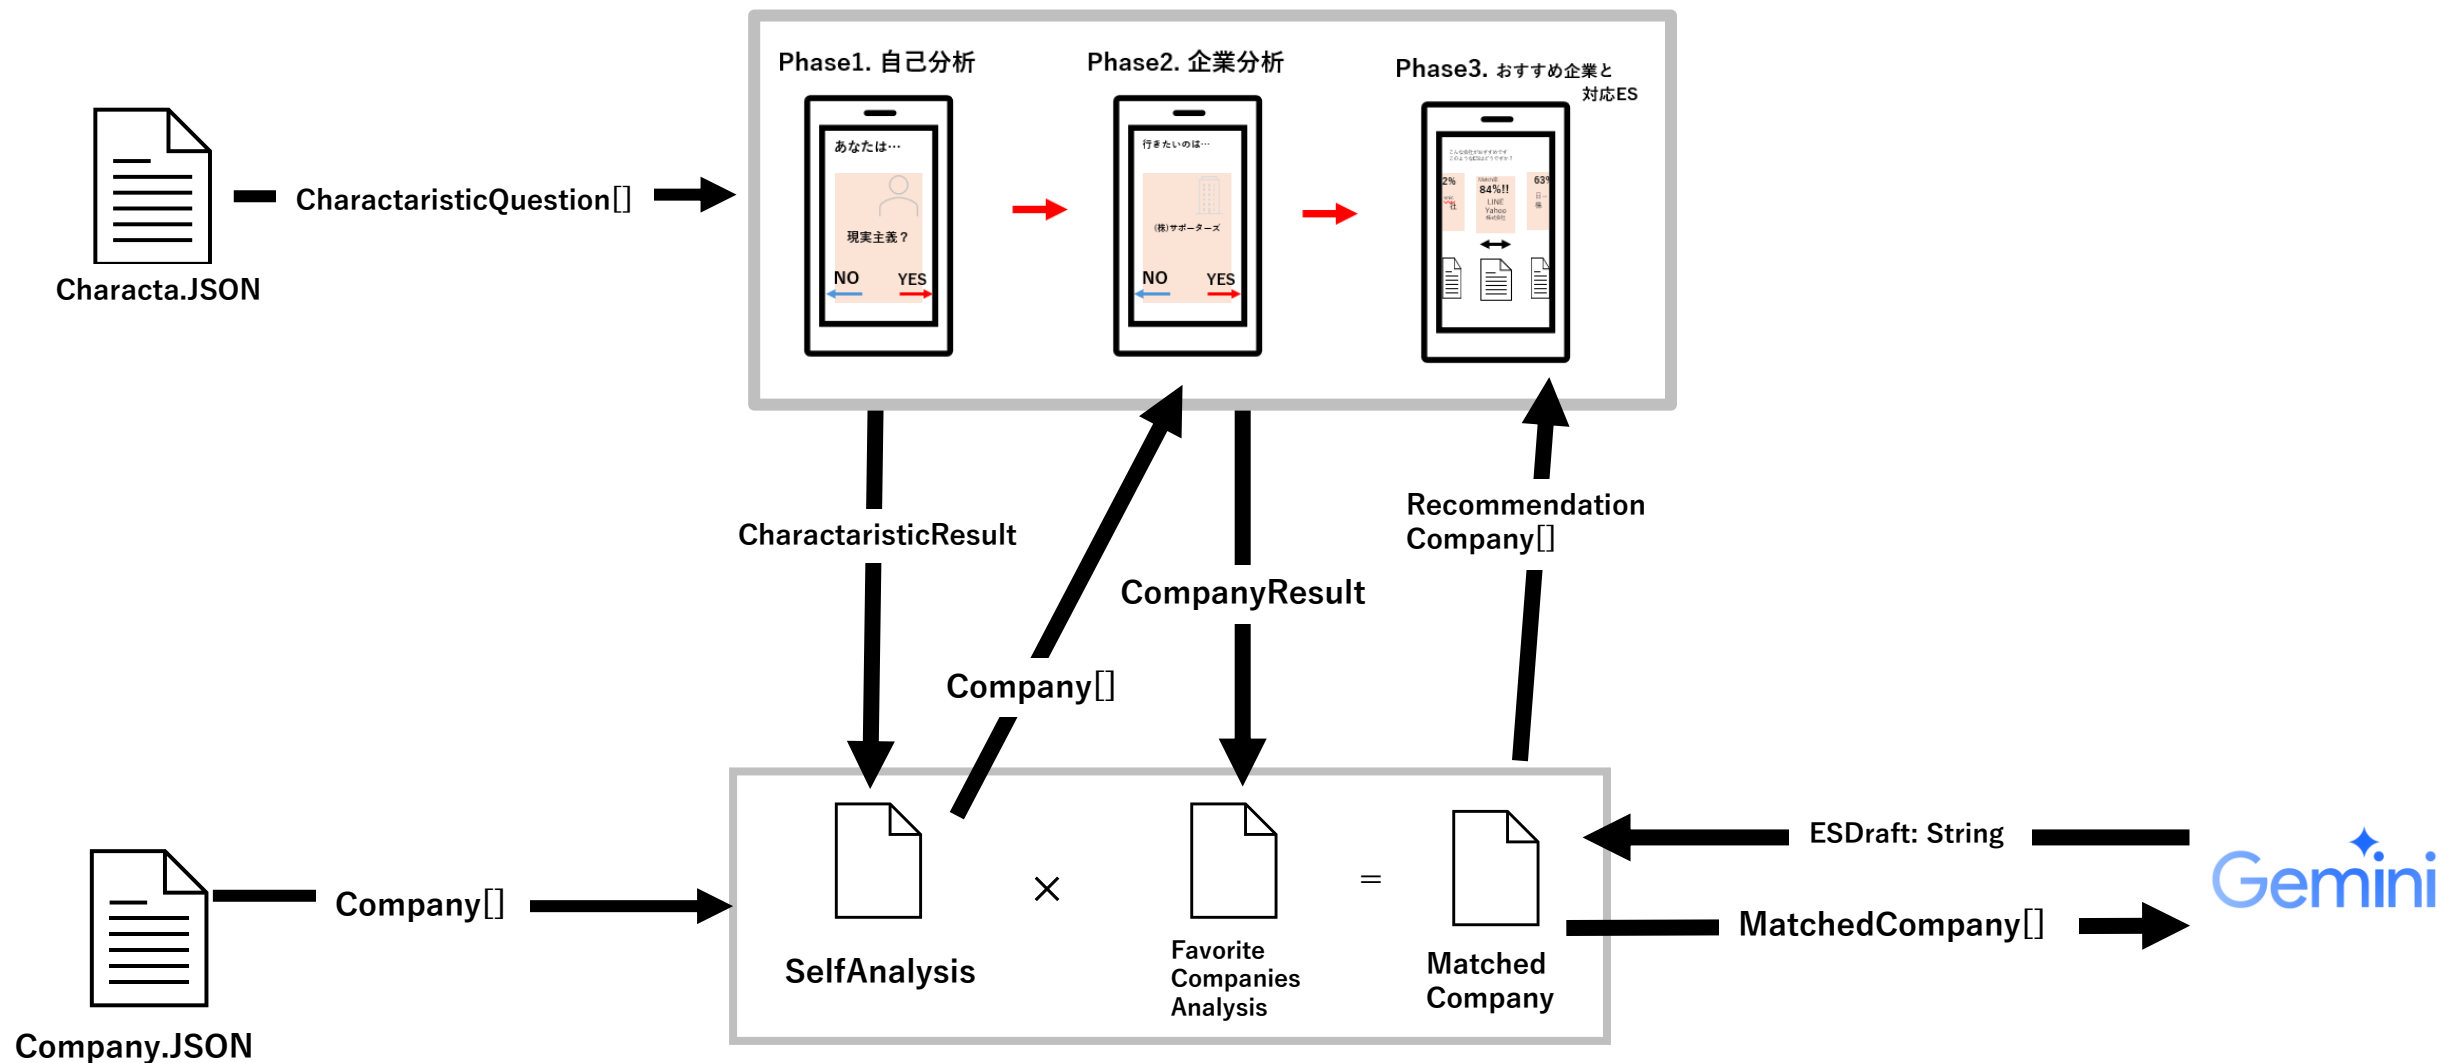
Phase1. 自己分析

Phase2. 企業分析

Phase3. おすすめ企業と対応ES

Characta.JSON

CharactaristicQuestion[]

あなたは…

現実主義？

NO YES

行きたいのは…

(株)サポーターズ

NO YES

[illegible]

2%

84%!!

LINE

Yahoo

63%

CharactaristicResult

Company[]

CompanyResult

Recommendation Company[]

Company.JSON

Company[]

SelfAnalysis

×

Favorite Companies Analysis

=

Matched Company

ESDraft: String

MatchedCompany[]

Gemini